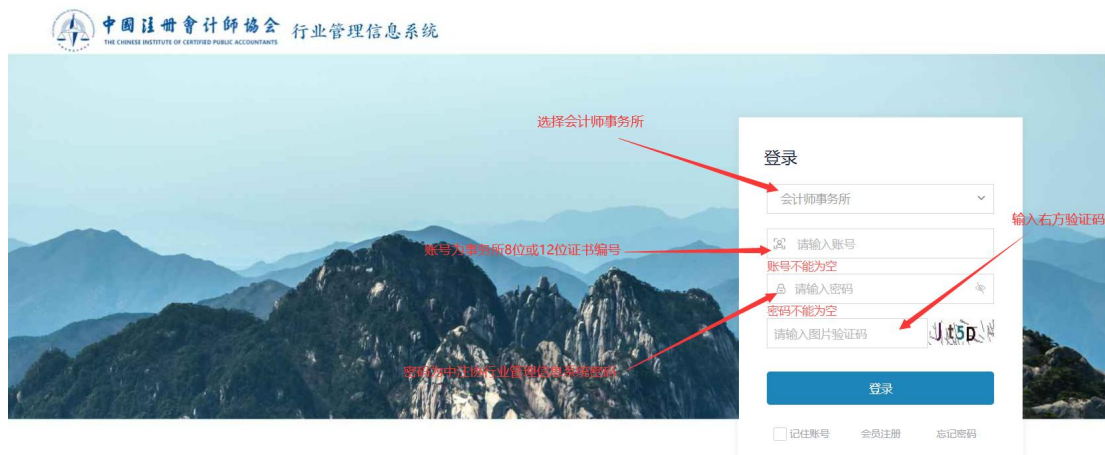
中国注册會计师協会 THE CHINESE INSTITUTE OF CERTIFIED PUBLIC ACCOUNTANTS 行业管理信息系统

选择会计师事务所

登录

会计师事务所

输入右方验证码

账号为事务所8位或12位证书编号

请输入账号

账号不能为空

请输入密码

密码不能为空

请输入图片验证码

Jt5p

密码为中注协行业管理信息系统密码

登录

记住账号 会员注册 忘记密码